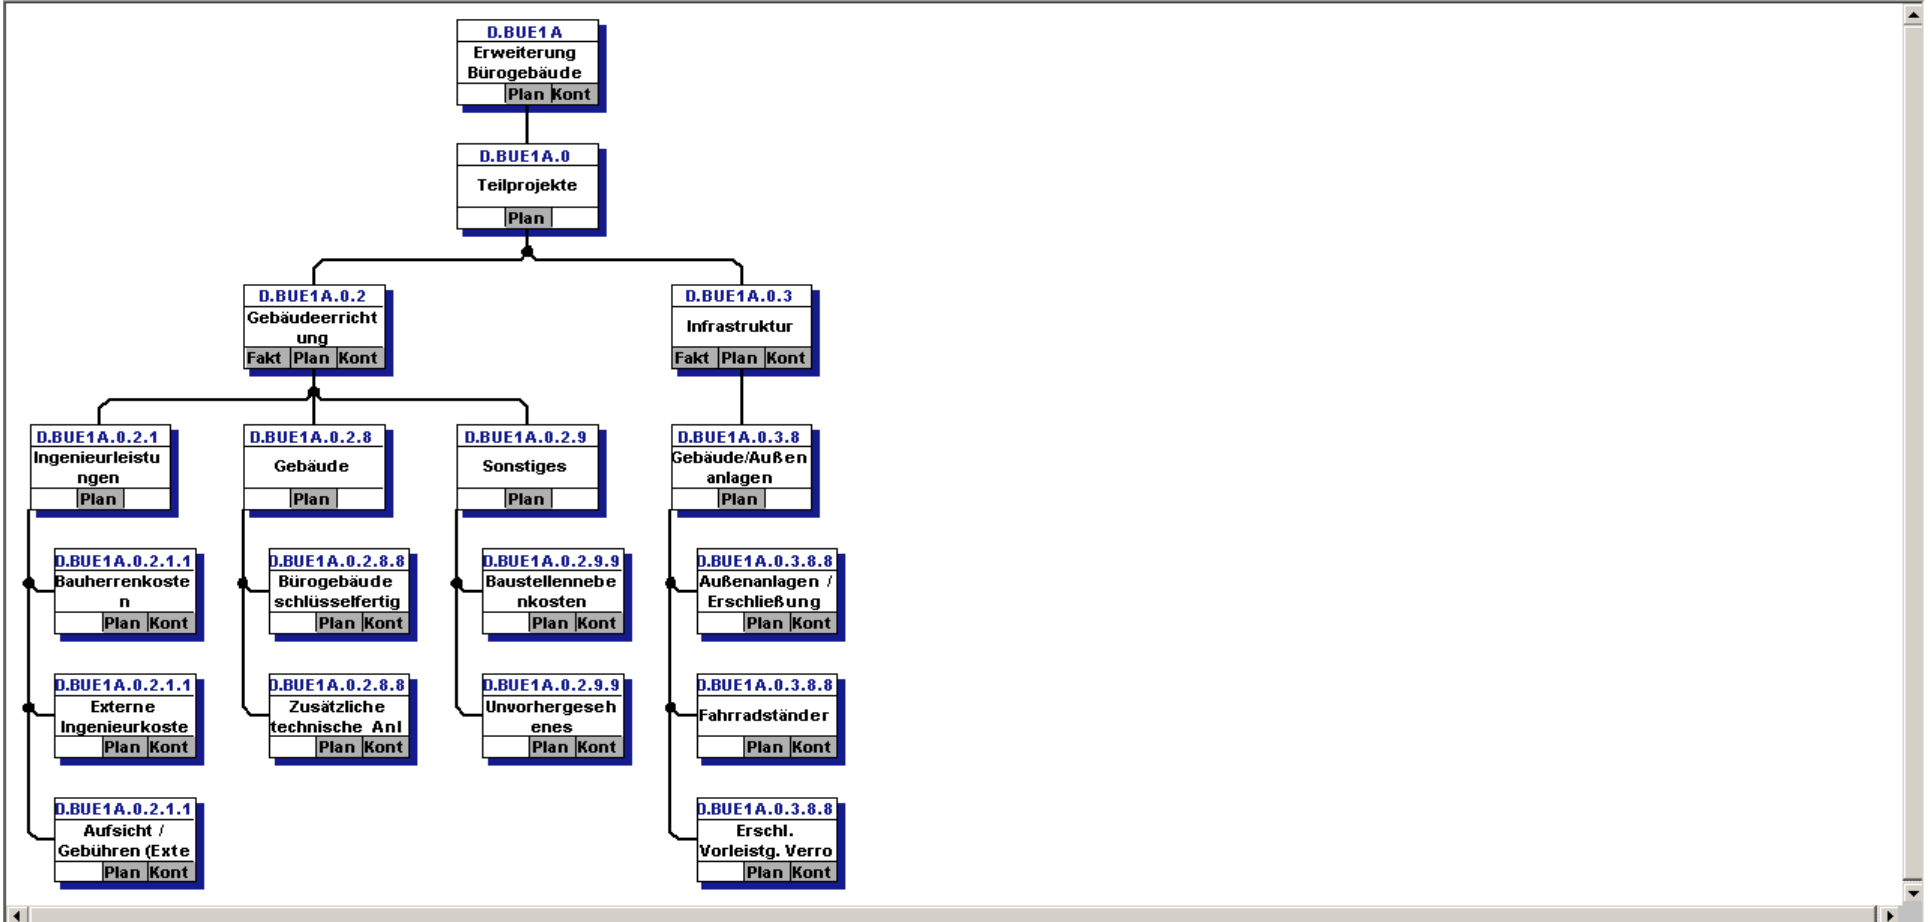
D.BUE1A
Erweiterung Bürogebäude
Plan Kont

D.BUE1A.0
Teilprojekte
Plan

D.BUE1A.0.2
Gebäudeerrichtung
Fakt Plan Kont

D.BUE1A.0.3
Infrastruktur
Fakt Plan Kont

D.BUE1A.0.2.1
Ingenieurleistungen
Plan

D.BUE1A.0.2.8
Gebäude
Plan

D.BUE1A.0.2.9
Sonstiges
Plan

D.BUE1A.0.3.8
Gebäude/Außenanlagen
Plan

D.BUE1A.0.2.1.1
Bauherrenkosten
Plan Kont

D.BUE1A.0.2.1.1
Externe Ingenieurkoste
Plan Kont

D.BUE1A.0.2.1.1
Aufsicht / Gebühren (Exte
Plan Kont

D.BUE1A.0.2.8.8
Bürogebäude schlüsselfertig
Plan Kont

D.BUE1A.0.2.8.8
Zusätzliche technische Anl
Plan Kont

D.BUE1A.0.2.9.9
Baustellennebenkosten
Plan Kont

D.BUE1A.0.2.9.9
Unvorhergesehenes
Plan Kont

D.BUE1A.0.3.8.8
Außenanlagen / Erschließung
Plan Kont

D.BUE1A.0.3.8.8
Fahrradständer
Plan Kont

D.BUE1A.0.3.8.8
Erschl. Vorleistg. Verro
Plan Kont